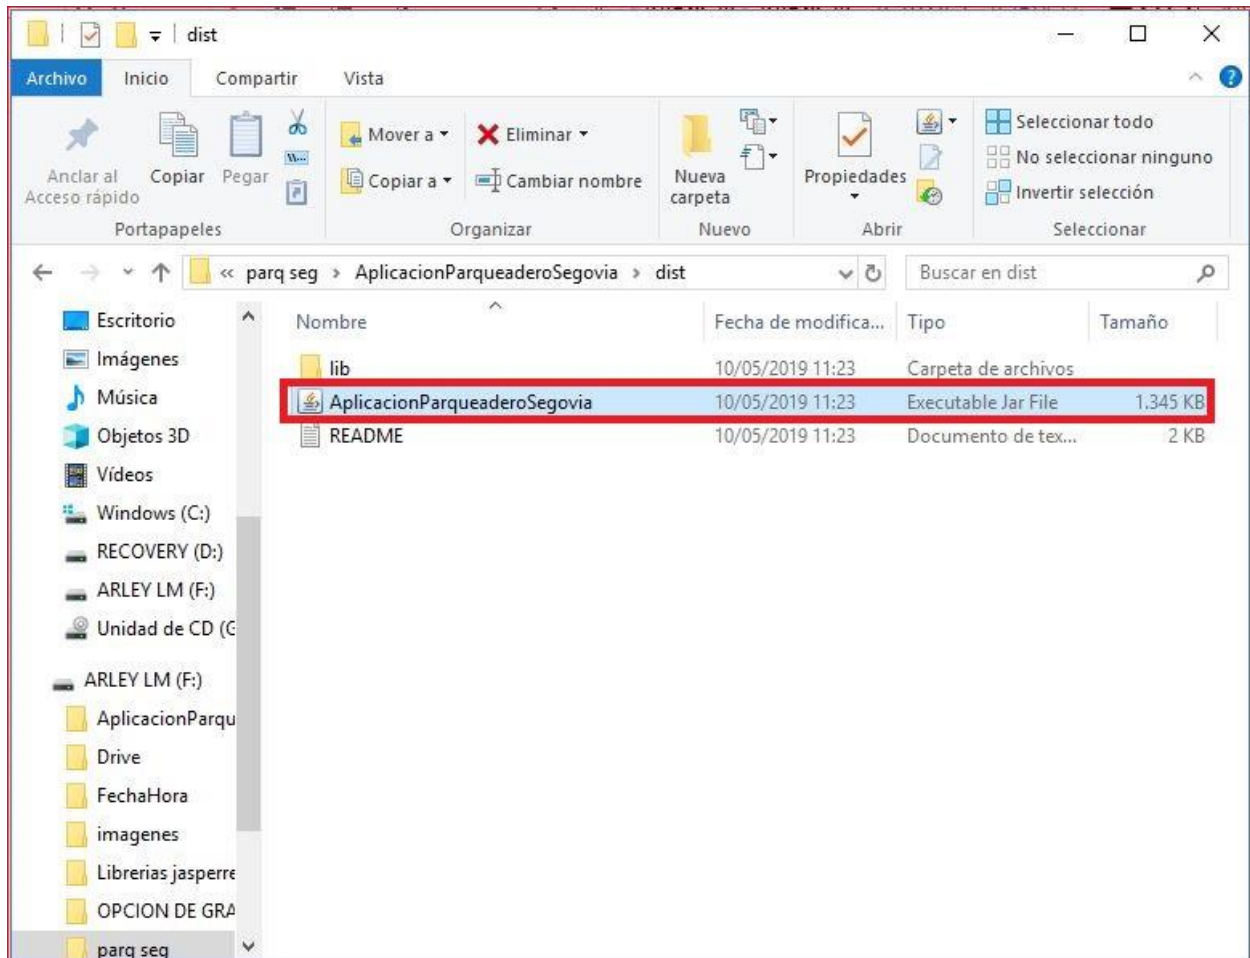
dist

Archivo Inicio Compartir Vista

Anclar al Acceso rápido Copiar Pegar
Portapapeles

Mover a Eliminar
Copiar a Cambiar nombre
Organizar

Nueva carpeta
Nuevo

Propiedades
Abrir

Seleccionar todo
No seleccionar ninguno
Invertir selección
Seleccionar

« parq seg › AplicacionParqueaderoSegovia › dist

Buscar en dist

Escritorio
Imágenes
Música
Objetos 3D
Vídeos
Windows (C:)
RECOVERY (D:)
ARLEY LM (F:)
Unidad de CD (G
ARLEY LM (F:)
AplicacionParqu
Drive
FechaHora
imagenes
Librerias jasperre
OPCION DE GRA
parq seg

| Nombre | Fecha de modifica... | Tipo | Tamaño |
|---|---|---|---|
| lib | 10/05/2019 11:23 | Carpeta de archivos | |
| AplicacionParqueaderoSegovia | 10/05/2019 11:23 | Executable Jar File | 1.345 KB |
| README | 10/05/2019 11:23 | Documento de tex... | 2 KB |